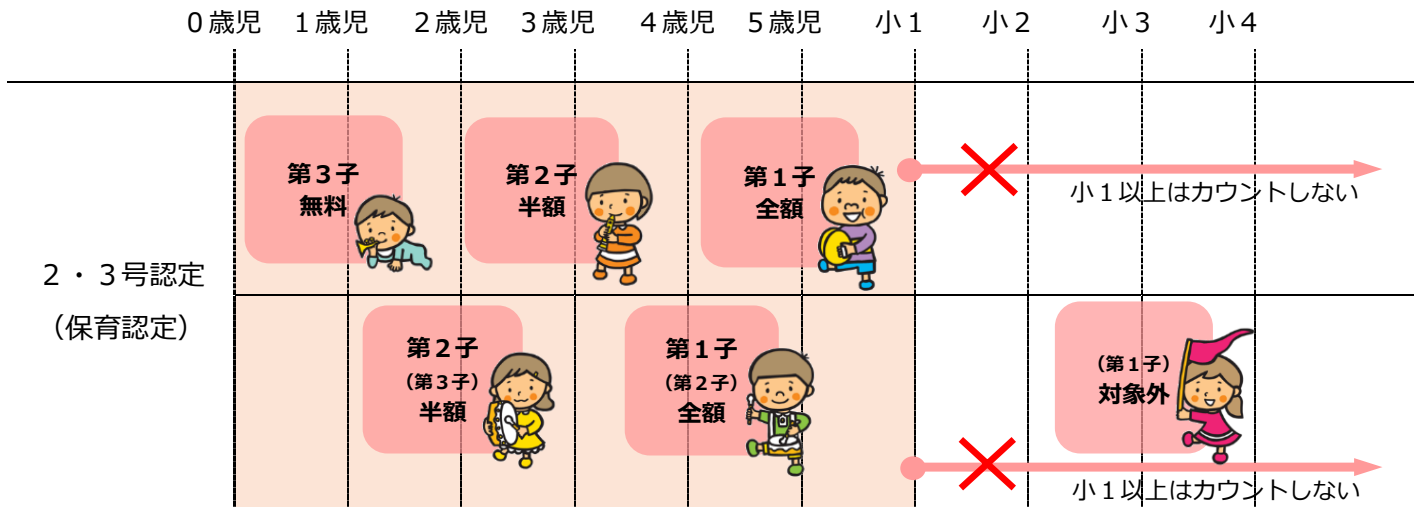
| | ０歳児 | １歳児 | ２歳児 | ３歳児 | ４歳児 | ５歳児 | 小１ | 小２ | 小３ | 小４ |
|---|---|---|---|---|---|---|---|---|---|---|
| ２・３号認定（保育認定） | 第３子 無料 | | 第２子 半額 | | 第１子 全額 | | 小１以上はカウントしない | | | |
| | | 第２子 （第３子） 半額 | | 第１子 （第２子） 全額 | | | | | （第１子） 対象外 | 小１以上はカウントしない |